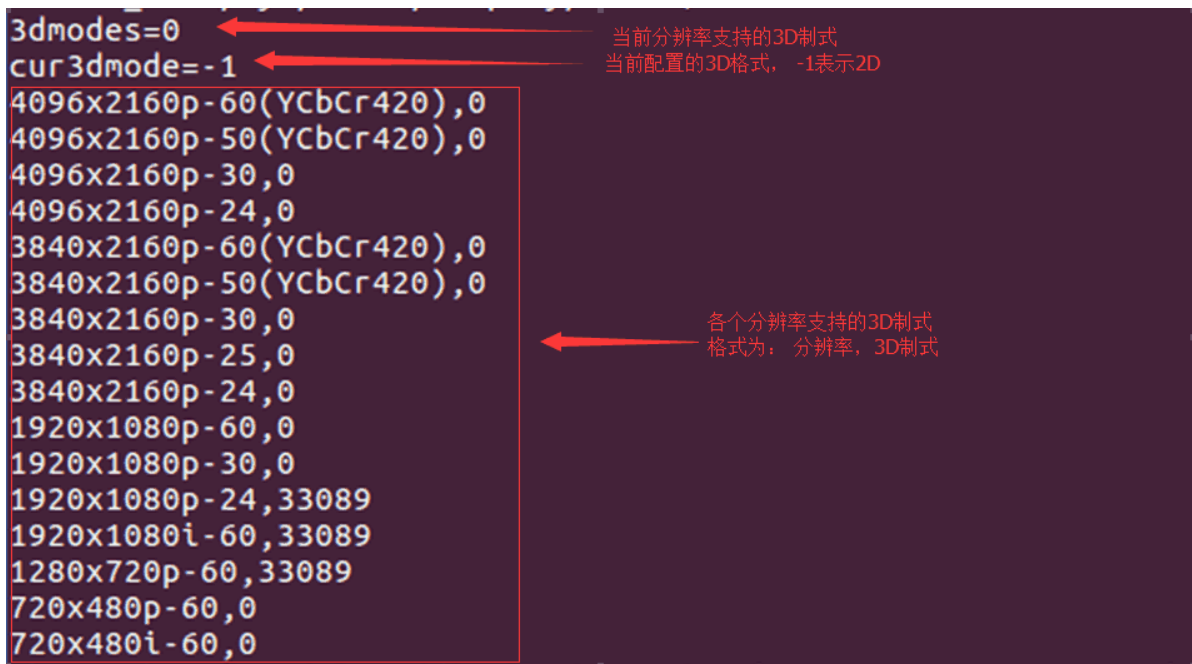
3dmodes=0
当前分辨率支持的3D制式
cur3dmode=-1
当前配置的3D格式， -1表示2D
4096x2160p-60(YCbCr420),0
4096x2160p-50(YCbCr420),0
4096x2160p-30,0
4096x2160p-24,0
3840x2160p-60(YCbCr420),0
3840x2160p-50(YCbCr420),0
3840x2160p-30,0
3840x2160p-25,0
3840x2160p-24,0
1920x1080p-60,0
1920x1080p-30,0
1920x1080p-24,33089
1920x1080i-60,33089
1280x720p-60,33089
720x480p-60,0
720x480i-60,0

各个分辨率支持的3D制式
格式为： 分辨率，3D制式